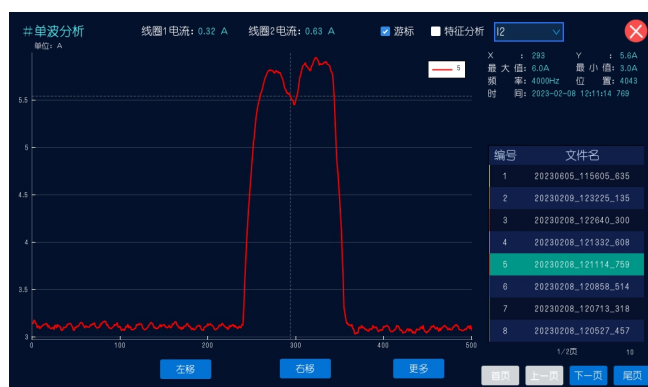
#单波分析
线圈1电流: 0.32 A
线圈2电流: 0.63 A
游标
特征分析
I2

单位: A

5

5.5
5
4.5
4
3.5
3
0
100
200
300
400
500

X : 293
Y : 5.6A
最大值: 6.0A
最小值: 3.0A
频率: 4000Hz
位置: 4043
时间: 2023-02-08 12:11:14 769

| 编号 | 文件名 |
|---|---|
| 1 | 20230605_115605_635 |
| 2 | 20230209_123225_135 |
| 3 | 20230208_122640_300 |
| 4 | 20230208_121332_608 |
| 5 | 20230208_121114_759 |
| 6 | 20230208_120858_514 |
| 7 | 20230208_120713_318 |
| 8 | 20230208_120527_457 |

1/2页
10

左移
右移
更多

首页
上一页
下一页
尾页